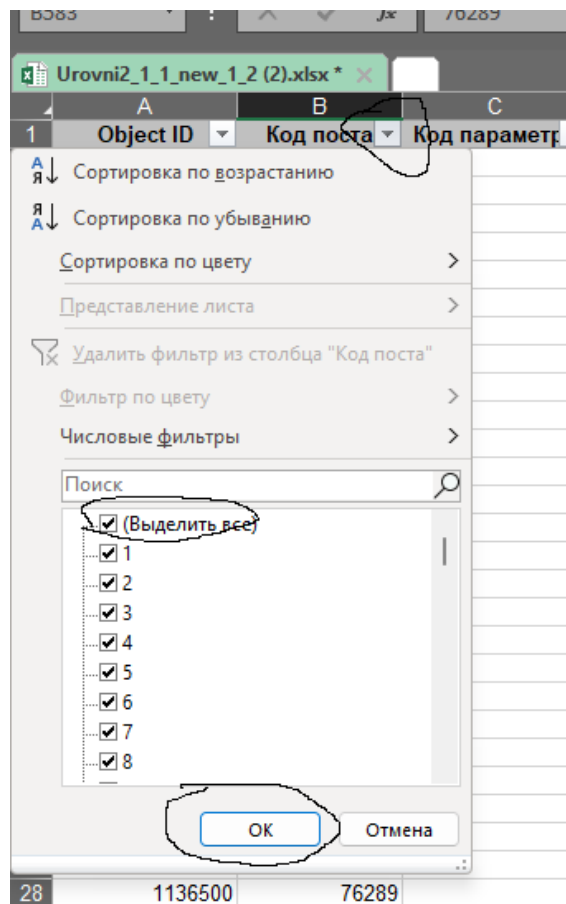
B583 fx 76289

Urovni2_1_1_new_1_2 (2).xlsx *

| | A | B | C |
|---|---|---|---|
| 1 | Object ID | Код поста | Код параметр |

Сортировка по возрастанию

Сортировка по убыванию

Сортировка по цвету

Представление листа

Удалить фильтр из столбца "Код поста"

Фильтр по цвету

Числовые фильтры

Поиск

(Выделить все)
1
2
3
4
5
6
7
8

ОК

Отмена

28 1136500 76289